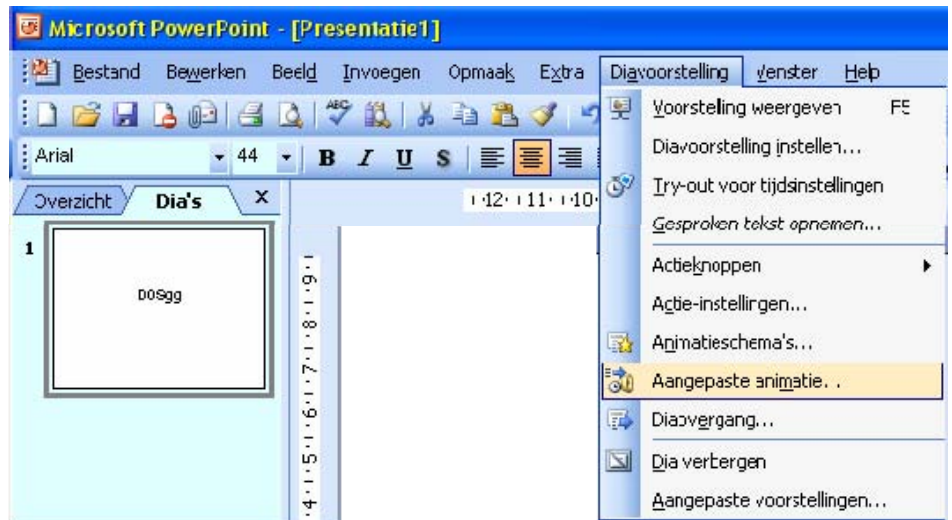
Microsoft PowerPoint - [Presentatie1]

Bestand Bewerken Beeld Invoegen Opmaak Extra Diavoorstelling Venster Help

Arial 44 B I U S

Overzicht Dia's X

1

D0Sgg

12 11 10

9 8 7 6 5 4

Voorstelling weergeven F5
Diavoorstelling instellen...
Try-out voor tijdsinstellingen
Gesproken tekst opnemen...
Actieknoppen
Actie-instellingen...
Animatieschema's...
Aangepaste animatie...
Diavergang...
Dia verbergen
Aangepaste voorstellingen...